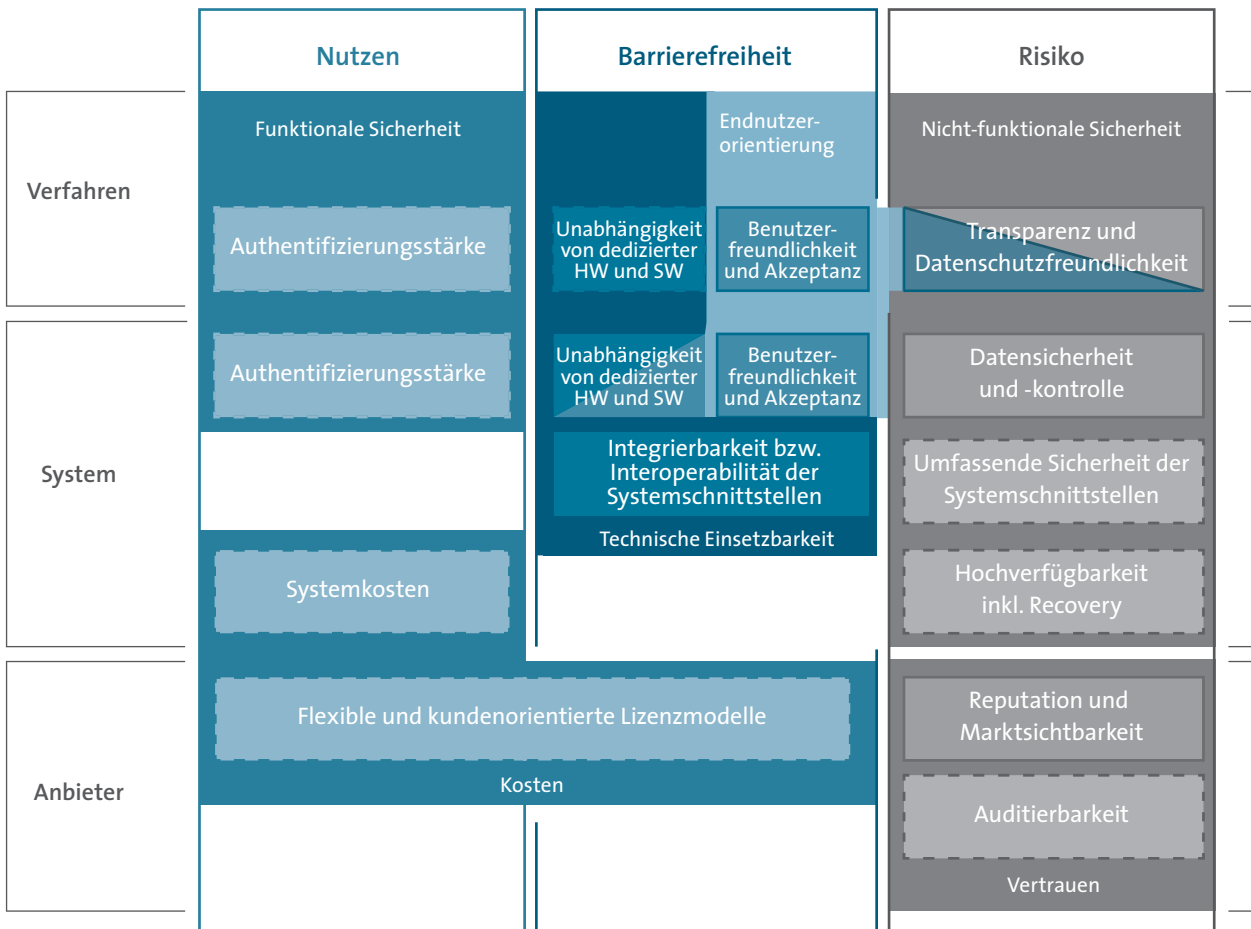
Nutzen

Barrierefreiheit

Risiko

Verfahren

Funktionale Sicherheit

Authentifizierungsstärke

Endnutzerorientierung

Unabhängigkeit von dedizierter HW und SW

Benutzerfreundlichkeit und Akzeptanz

Nicht-funktionale Sicherheit

Transparenz und Datenschutzfreundlichkeit

System

Authentifizierungsstärke

Unabhängigkeit von dedizierter HW und SW

Benutzerfreundlichkeit und Akzeptanz

Datensicherheit und -kontrolle

Integrierbarkeit bzw. Interoperabilität der Systemschnittstellen

Umfassende Sicherheit der Systemschnittstellen

Technische Einsetzbarkeit

Systemkosten

Hochverfügbarkeit inkl. Recovery

Anbieter

Flexible und kundenorientierte Lizenzmodelle

Reputation und Marktsichtbarkeit

Kosten

Auditierbarkeit

Vertrauen